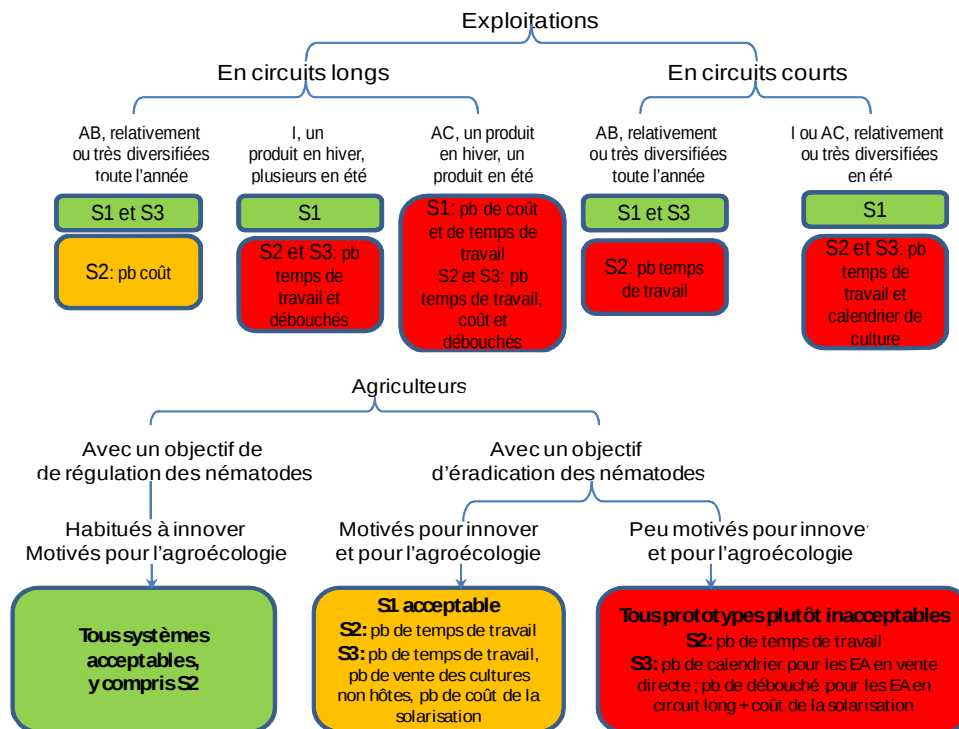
Exploitations

En circuits longs

En circuits courts

AB, relativement ou très diversifiées toute l'année

S1 et S3

S2: pb coût

I, un produit en hiver, plusieurs en été

S1

S2 et S3: pb temps de travail et débouchés

AC, un produit en hiver, un produit en été

S1: pb de coût et de temps de travail
S2 et S3: pb temps de travail, coût et débouchés

AB, relativement ou très diversifiées toute l'année

S1 et S3

S2: pb temps de travail

I ou AC, relativement ou très diversifiées en été

S1

S2 et S3: pb temps de travail et calendrier de culture

Agriculteurs

Avec un objectif de de régulation des nématodes

Avec un objectif d'éradication des nématodes

Habitués à innover
Motivés pour l'agroécologie

Motivés pour innover et pour l'agroécologie

Peu motivés pour innover et pour l'agroécologie

Tous systèmes acceptables, y compris S2

S1 acceptable
S2: pb de temps de travail
S3: pb de temps de travail, pb de vente des cultures non hôtes, pb de coût de la solarisation

Tous prototypes plutôt inacceptables
S2: pb de temps de travail
S3: pb de calendrier pour les EA en vente directe ; pb de débouché pour les EA en circuit long + coût de la solarisation